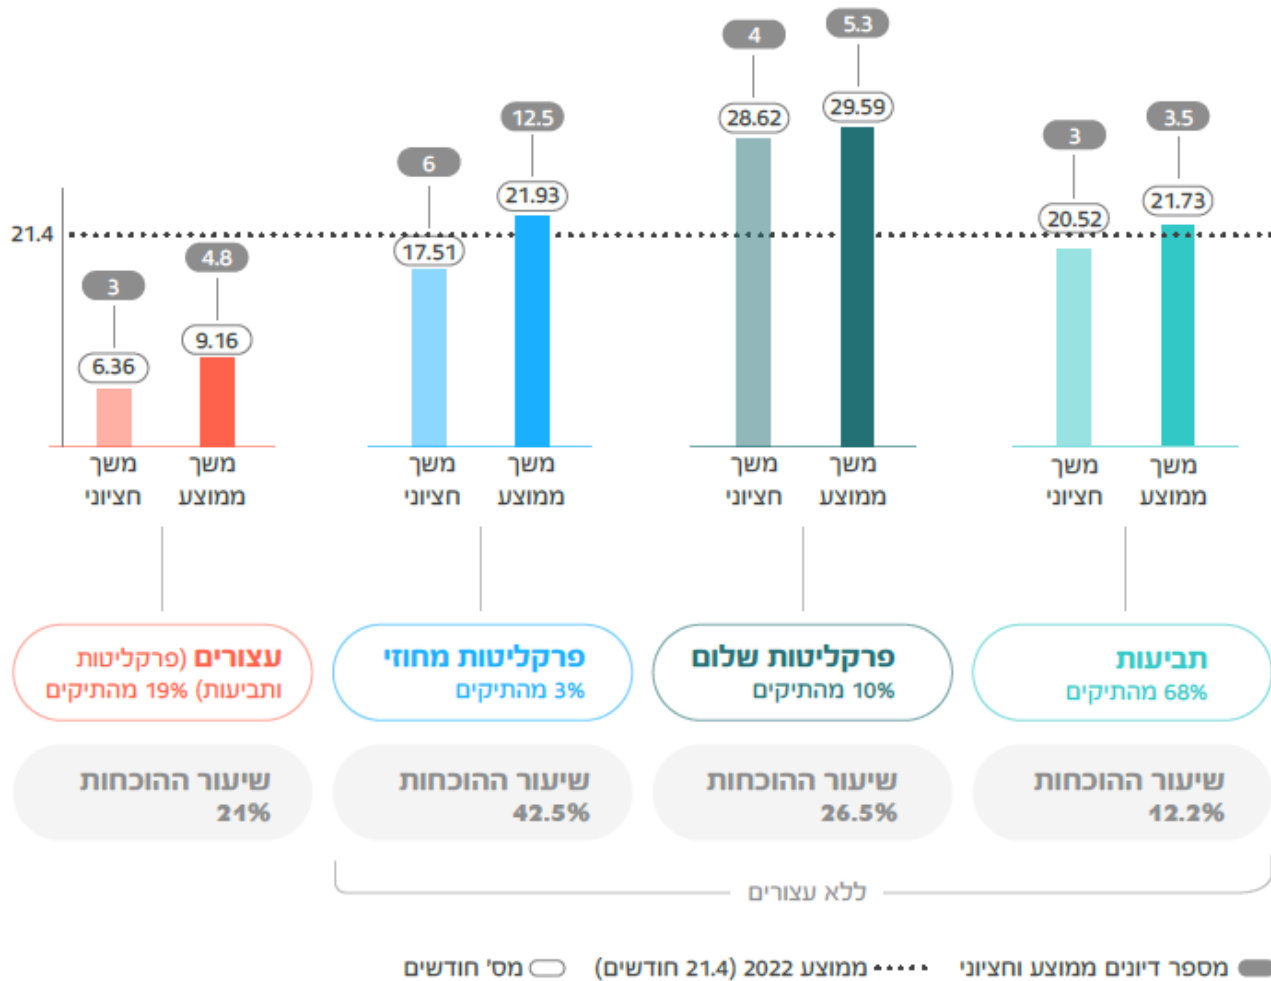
21.4

תביעות
68% מהתיקים

| | משך ממוצע | משך חציוני |
|---|---|---|
| מס' חודשים | 21.73 | 20.52 |
| מספר דיונים | 3.5 | 3 |

שיעור ההוכחות
12.2%

פרקליטות שלום
10% מהתיקים

| | משך ממוצע | משך חציוני |
|---|---|---|
| מס' חודשים | 29.59 | 28.62 |
| מספר דיונים | 5.3 | 4 |

שיעור ההוכחות
26.5%

פרקליטות מחוזי
3% מהתיקים

| | משך ממוצע | משך חציוני |
|---|---|---|
| מס' חודשים | 21.93 | 17.51 |
| מספר דיונים | 12.5 | 6 |

שיעור ההוכחות
42.5%

עצורים (פרקליטות ותביעות) 19% מהתיקים

| | משך ממוצע | משך חציוני |
|---|---|---|
| מס' חודשים | 9.16 | 6.36 |
| מספר דיונים | 4.8 | 3 |

שיעור ההוכחות
21%

ללא עצורים

מספר דיונים ממוצע וחציוני
ממוצע 2022 (21.4 חודשים)
מס' חודשים